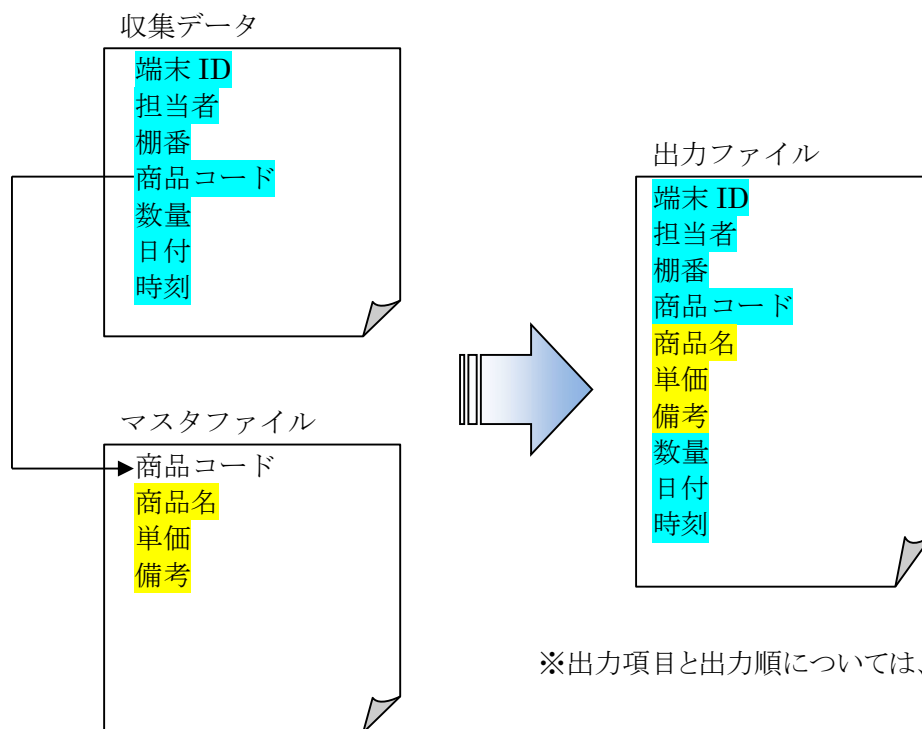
収集データ

端末 ID
担当者
棚番
商品コード
数量
日付
時刻

マスタファイル

商品コード
商品名
単価
備考

出力ファイル

端末 ID
担当者
棚番
商品コード
商品名
単価
備考
数量
日付
時刻

※出力項目と出力順については、